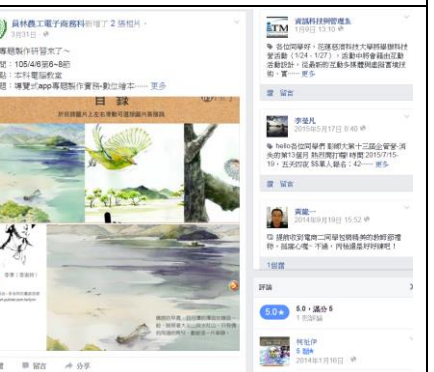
員林農工電子商務科新增了 2 張相片。
3月31日

專題製作研習來了~
間：105/4/6第6~8節
點：本科電腦教室
題：導覽式app專題製作實務-數位繪本 ...... 更多

目錄

讚 留言 分享

資訊科技管理系
1月9日 13:10

各位同學好，亞洲大學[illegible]活動（1/24 - 1/27），活動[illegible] ...... 更多

讚 留言

李瑞凡
2015年5月17日 8:40

hello各位同學們 ...... 2015/7/15-19，... 55 ...... 42 ...... 更多

讚 留言

黃羣...
2014年9月19日 15:52

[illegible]

讚 留言

1則留言

評論

5.0 ★ 5.0・滿分 5
1 則評論

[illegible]
5 星級
2014年1月18日